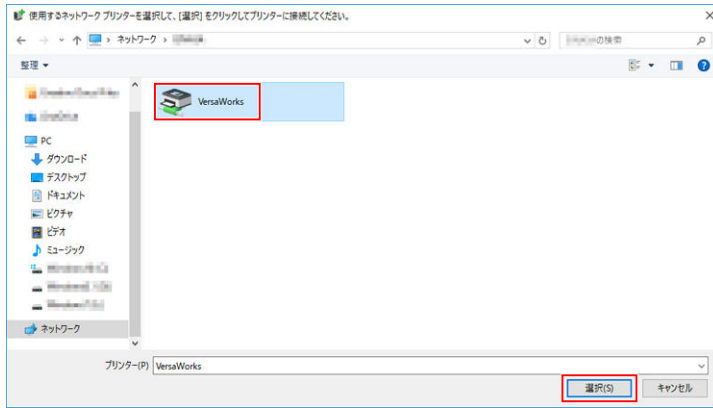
使用するネットワーク プリンターを選択して、[選択] をクリックしてプリンターに接続してください。

ネットワーク › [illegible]

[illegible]の検索

整理 ▾

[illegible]
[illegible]
PC
ダウンロード
デスクトップ
ドキュメント
ピクチャ
ビデオ
ミュージック
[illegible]
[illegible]
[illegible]
ネットワーク

VersaWorks

プリンター(P) VersaWorks

選択(S)
キャンセル